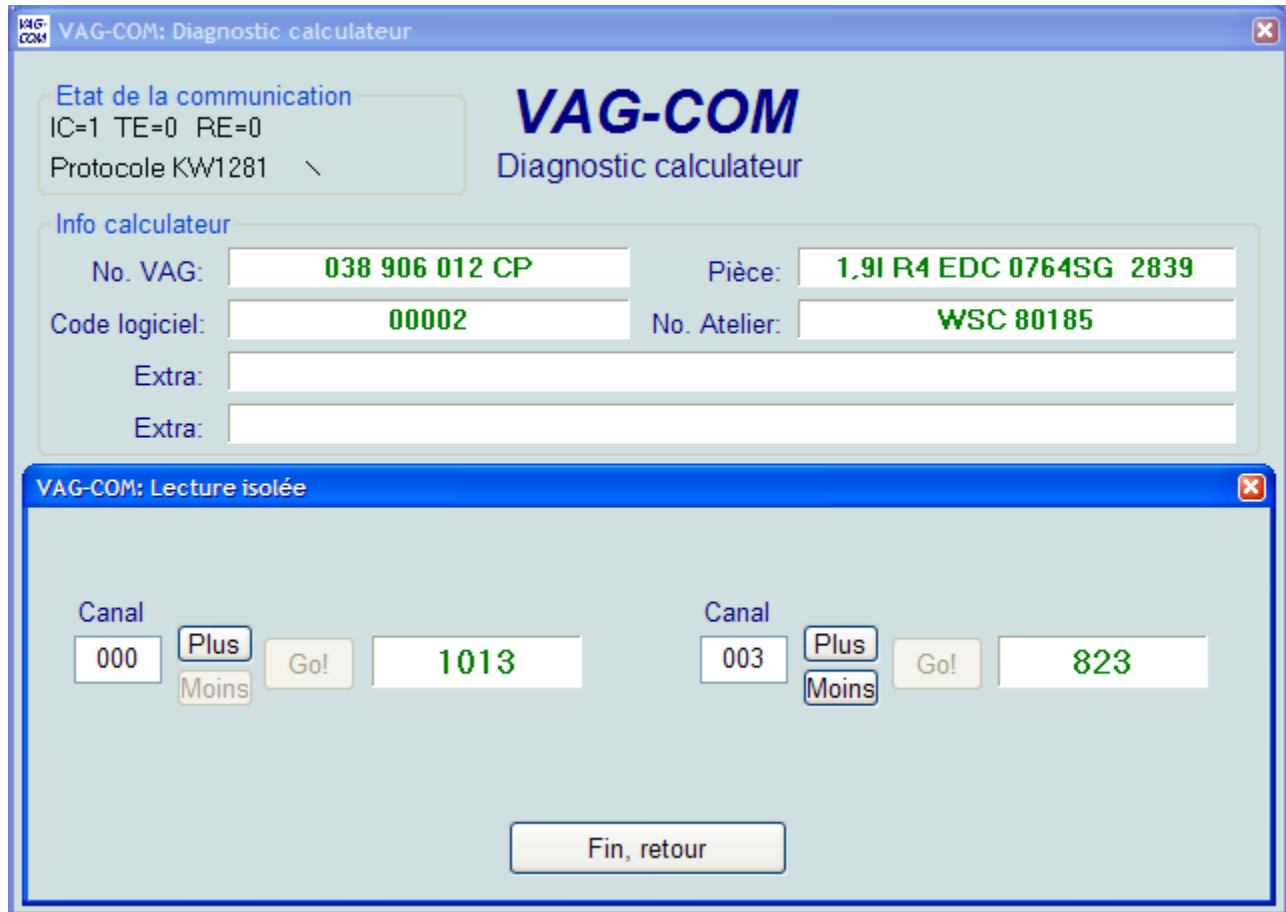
VAG-COM

VAG-COM: Diagnostic calculateur

Etat de la communication
IC=1 TE=0 RE=0
Protocole KW1281 \

VAG-COM
Diagnostic calculateur

Info calculateur

| No. VAG: | 038 906 012 CP | Pièce: | 1,9l R4 EDC 0764SG 2839 |
|---|---|---|---|
| Code logiciel: | 00002 | No. Atelier: | WSC 80185 |
| Extra: | | | |
| Extra: | | | |

VAG-COM: Lecture isolée

Canal
000 Plus Moins Go! 1013

Canal
003 Plus Moins Go! 823

Fin, retour